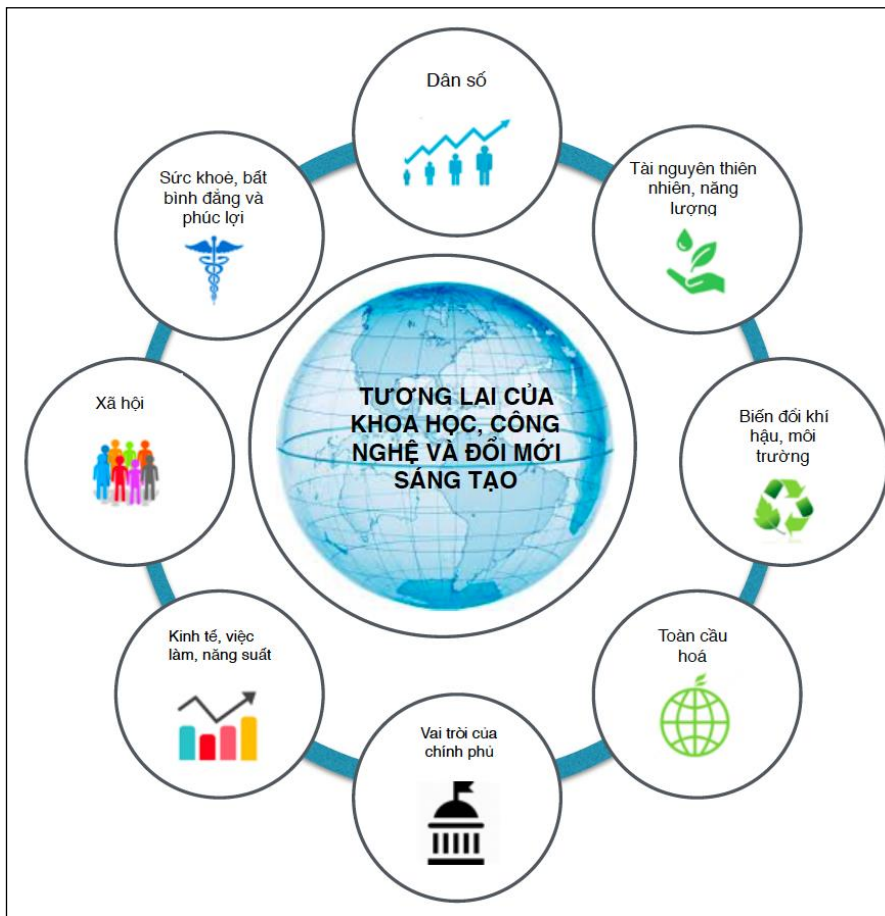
Dân số

Tài nguyên thiên nhiên, năng lượng

Biến đổi khí hậu, môi trường

Toàn cầu hoá

Vai trò của chính phủ

Kinh tế, việc làm, năng suất

Xã hội

Sức khoẻ, bất bình đẳng và phúc lợi

TƯƠNG LAI CỦA KHOA HỌC, CÔNG NGHỆ VÀ ĐỔI MỚI SÁNG TẠO